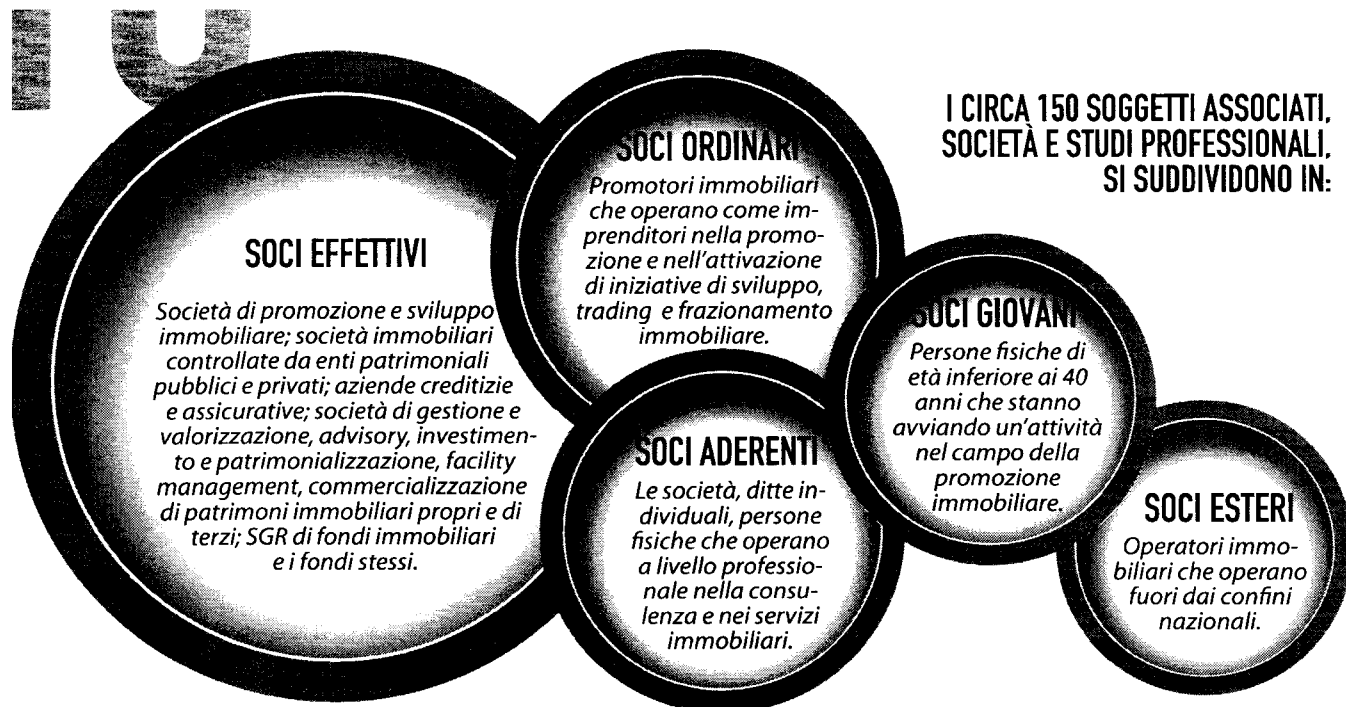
I CIRCA 150 SOGGETTI ASSOCIATI, SOCIETÀ E STUDI PROFESSIONALI, SI SUDDIVIDONO IN:

SOCI EFFETTIVI

Società di promozione e sviluppo immobiliare; società immobiliari controllate da enti patrimoniali pubblici e privati; aziende creditizie e assicurative; società di gestione e valorizzazione, advisory, investimento e patrimonializzazione, facility management, commercializzazione di patrimoni immobiliari propri e di terzi; SGR di fondi immobiliari e i fondi stessi.

SOCI ORDINARI

Promotori immobiliari che operano come imprenditori nella promozione e nell'attivazione di iniziative di sviluppo, trading e frazionamento immobiliare.

SOCI ADERENTI

Le società, ditte individuali, persone fisiche che operano a livello professionale nella consulenza e nei servizi immobiliari.

SOCI GIOVANI

Persone fisiche di età inferiore ai 40 anni che stanno avviando un'attività nel campo della promozione immobiliare.

SOCI ESTERI

Operatori immobiliari che operano fuori dai confini nazionali.